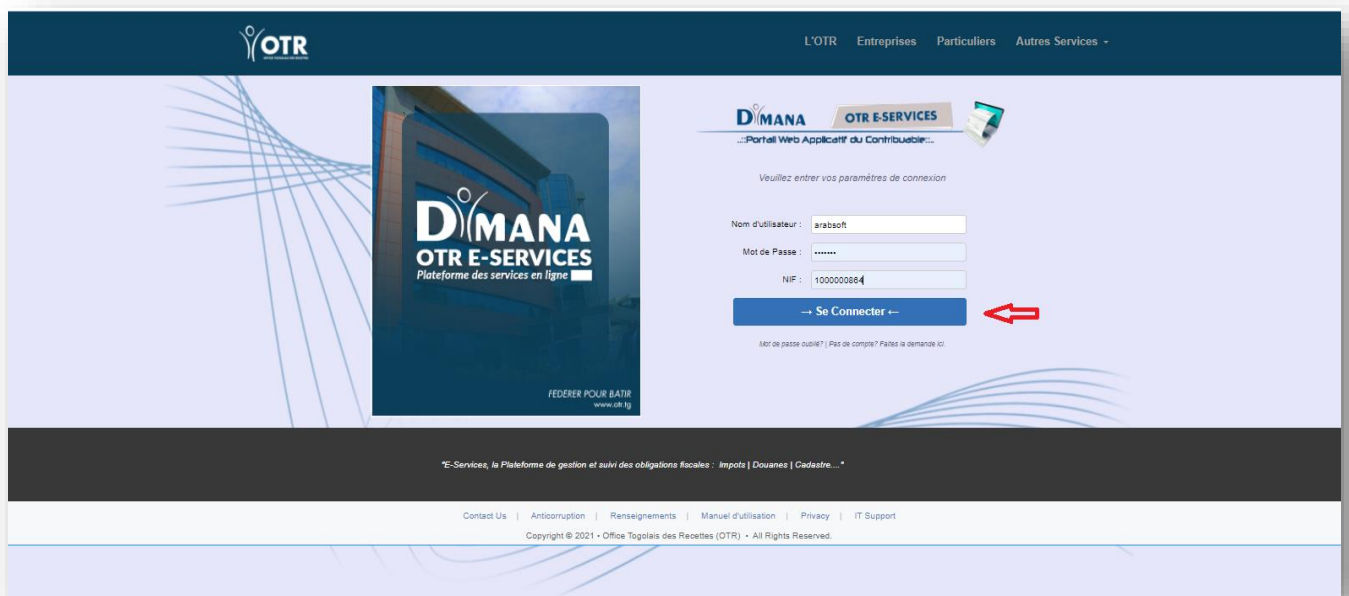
OTR
OFFICE TOGOLAIS DES RECETTES

L'OTR Entreprises Particuliers Autres Services

DMANA
OTR E-SERVICES
Plateforme des services en ligne

FEDERER POUR BATIR
www.otr.tg

DMANA OTR E-SERVICES
..::Portail Web Applicatif du Contribuable::..

Veuillez entrer vos paramètres de connexion

Nom d'utilisateur : arabsoft
Mot de Passe : •••••••
NIF : 1000000864

→ Se Connecter ←

Mot de passe oublié? | Pas de compte? Faites la demande ici.

"E-Services, la Plateforme de gestion et suivi des obligations fiscales : Impots | Douanes | Cadastre...."

Contact Us | Anticorruption | Renseignements | Manuel d'utilisation | Privacy | IT Support

Copyright © 2021 • Office Togolais des Recettes (OTR) • All Rights Reserved.